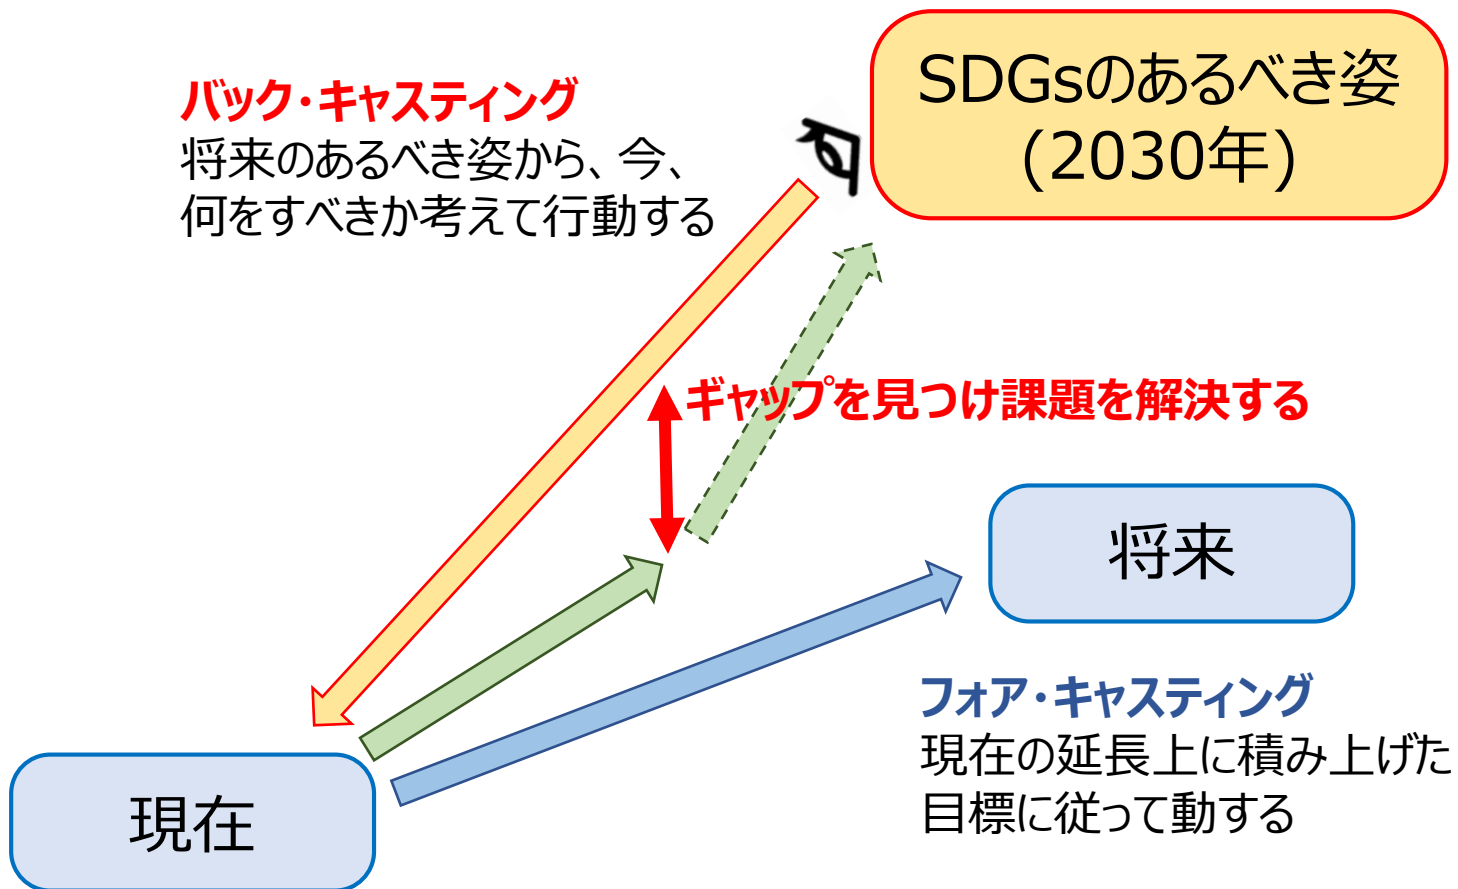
バック・キャスティング
将来のあるべき姿から、今、何をすべきか考えて行動する

SDGsのあるべき姿
(2030年)

ギャップを見つけ課題を解決する

将来

フォア・キャスティング
現在の延長上に積み上げた目標に従って動する

現在